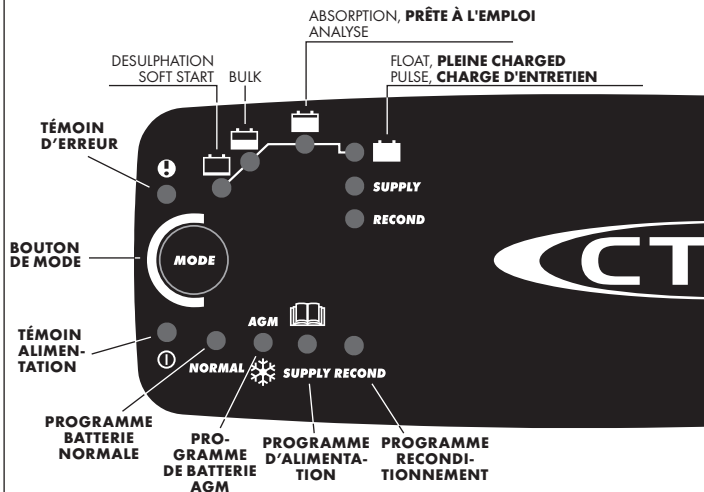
ABSORPTION, **PRÊTE À L'EMPLOI**
ANALYSE

DESULPHATION
SOFT START

BULK

FLOAT, **PLEINE CHARGED**
PULSE, **CHARGE D'ENTRETIEN**

TÉMOIN D'ERREUR

SUPPLY

RECOND

BOUTON DE MODE

MODE

CT

TÉMOIN ALIMENTATION

AGM

NORMAL

SUPPLY RECOND

PROGRAMME BATTERIE NORMALE

PROGRAMME DE BATTERIE AGM

PROGRAMME D'ALIMENTATION

PROGRAMME RECONDITIONNEMENT